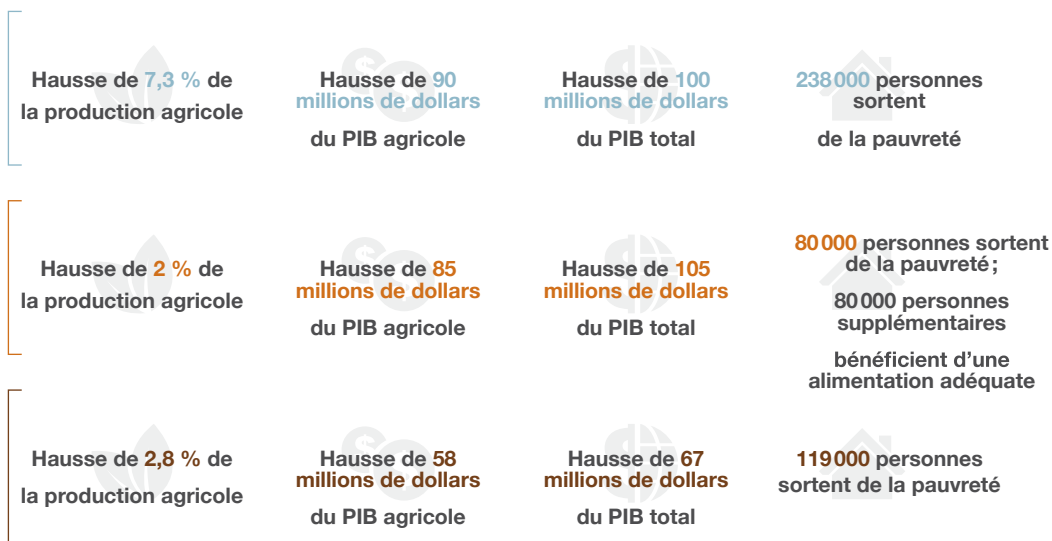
Hausse de 7,3 % de la production agricole

Hausse de 90 millions de dollars du PIB agricole

Hausse de 100 millions de dollars du PIB total

238 000 personnes sortent de la pauvreté

Hausse de 2 % de la production agricole

Hausse de 85 millions de dollars du PIB agricole

Hausse de 105 millions de dollars du PIB total

80 000 personnes sortent de la pauvreté ; 80 000 personnes supplémentaires bénéficient d'une alimentation adéquate

Hausse de 2,8 % de la production agricole

Hausse de 58 millions de dollars du PIB agricole

Hausse de 67 millions de dollars du PIB total

119 000 personnes sortent de la pauvreté